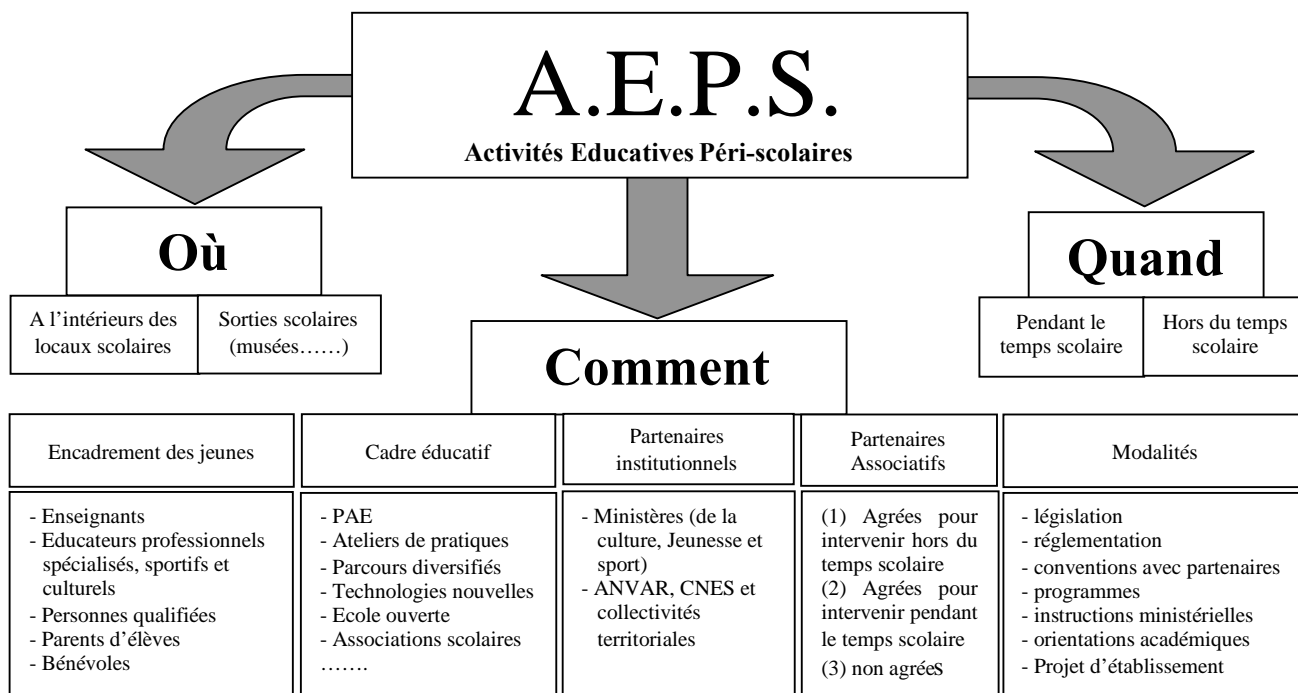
A.E.P.S.
Activités Educatives Péri-scolaires

Où

A l'intérieurs des locaux scolaires

Sorties scolaires (musées……)

Quand

Pendant le temps scolaire

Hors du temps scolaire

Comment

| Encadrement des jeunes | Cadre éducatif | Partenaires institutionnels | Partenaires Associatifs | Modalités |
|---|---|---|---|---|
| - Enseignants<br>- Educateurs professionnels spécialisés, sportifs et culturels<br>- Personnes qualifiées<br>- Parents d'élèves<br>- Bénévoles | - PAE<br>- Ateliers de pratiques<br>- Parcours diversifiés<br>- Technologies nouvelles<br>- Ecole ouverte<br>- Associations scolaires<br>……. | - Ministères (de la culture, Jeunesse et sport)<br>- ANVAR, CNES et collectivités territoriales | (1) Agrées pour intervenir hors du temps scolaire<br>(2) Agrées pour intervenir pendant le temps scolaire<br>(3) non agréeS | - législation<br>- réglementation<br>- conventions avec partenaires<br>- programmes<br>- instructions ministérielles<br>- orientations académiques<br>- Projet d'établissement |